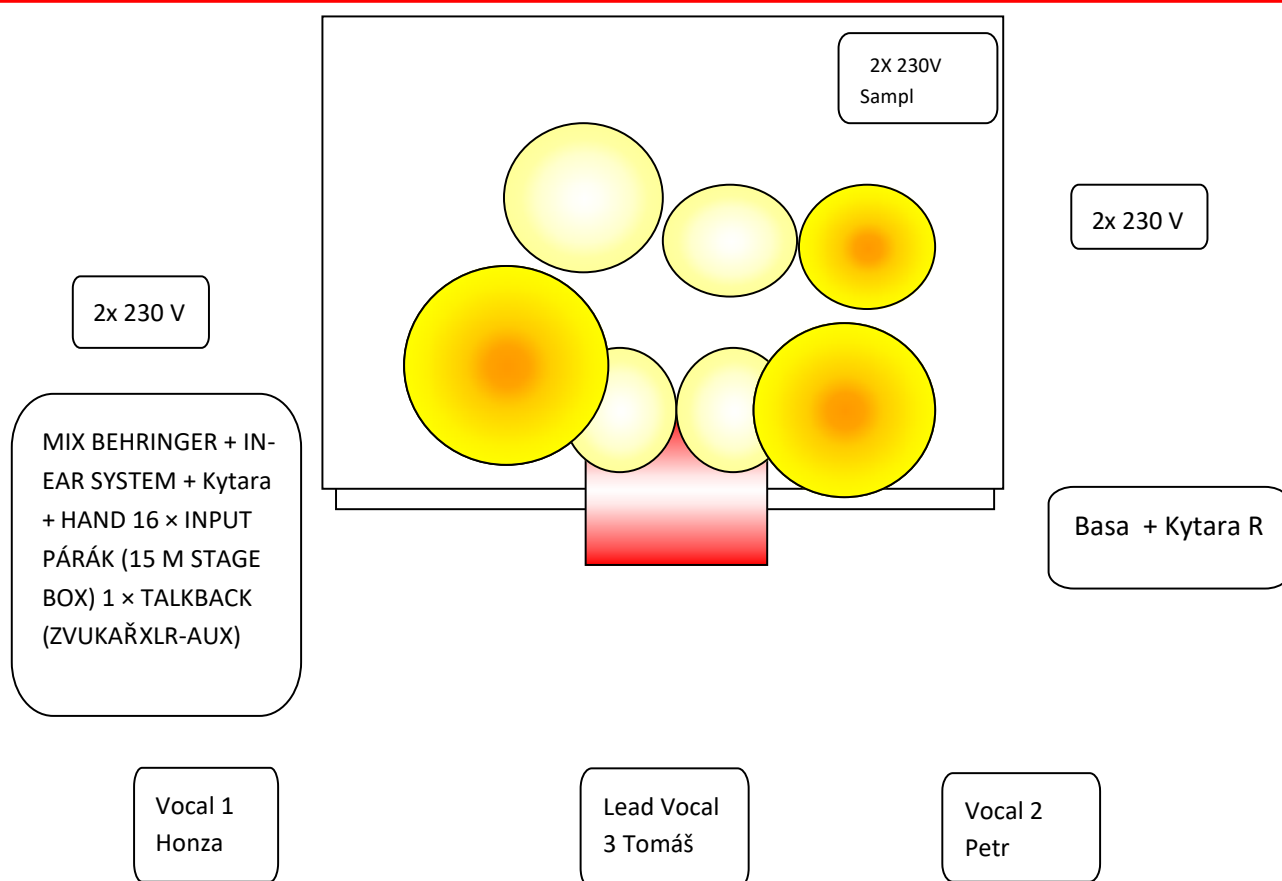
2X 230V
Sampl

2x 230 V

2x 230 V

MIX BEHRINGER + IN-EAR SYSTEM + Kytara + HAND 16 × INPUT PÁRÁK (15 M STAGE BOX) 1 × TALKBACK (ZVUKAŘXLR-AUX)

Basa + Kytara R

Vocal 1
Honza

Lead Vocal
3 Tomáš

Vocal 2
Petr